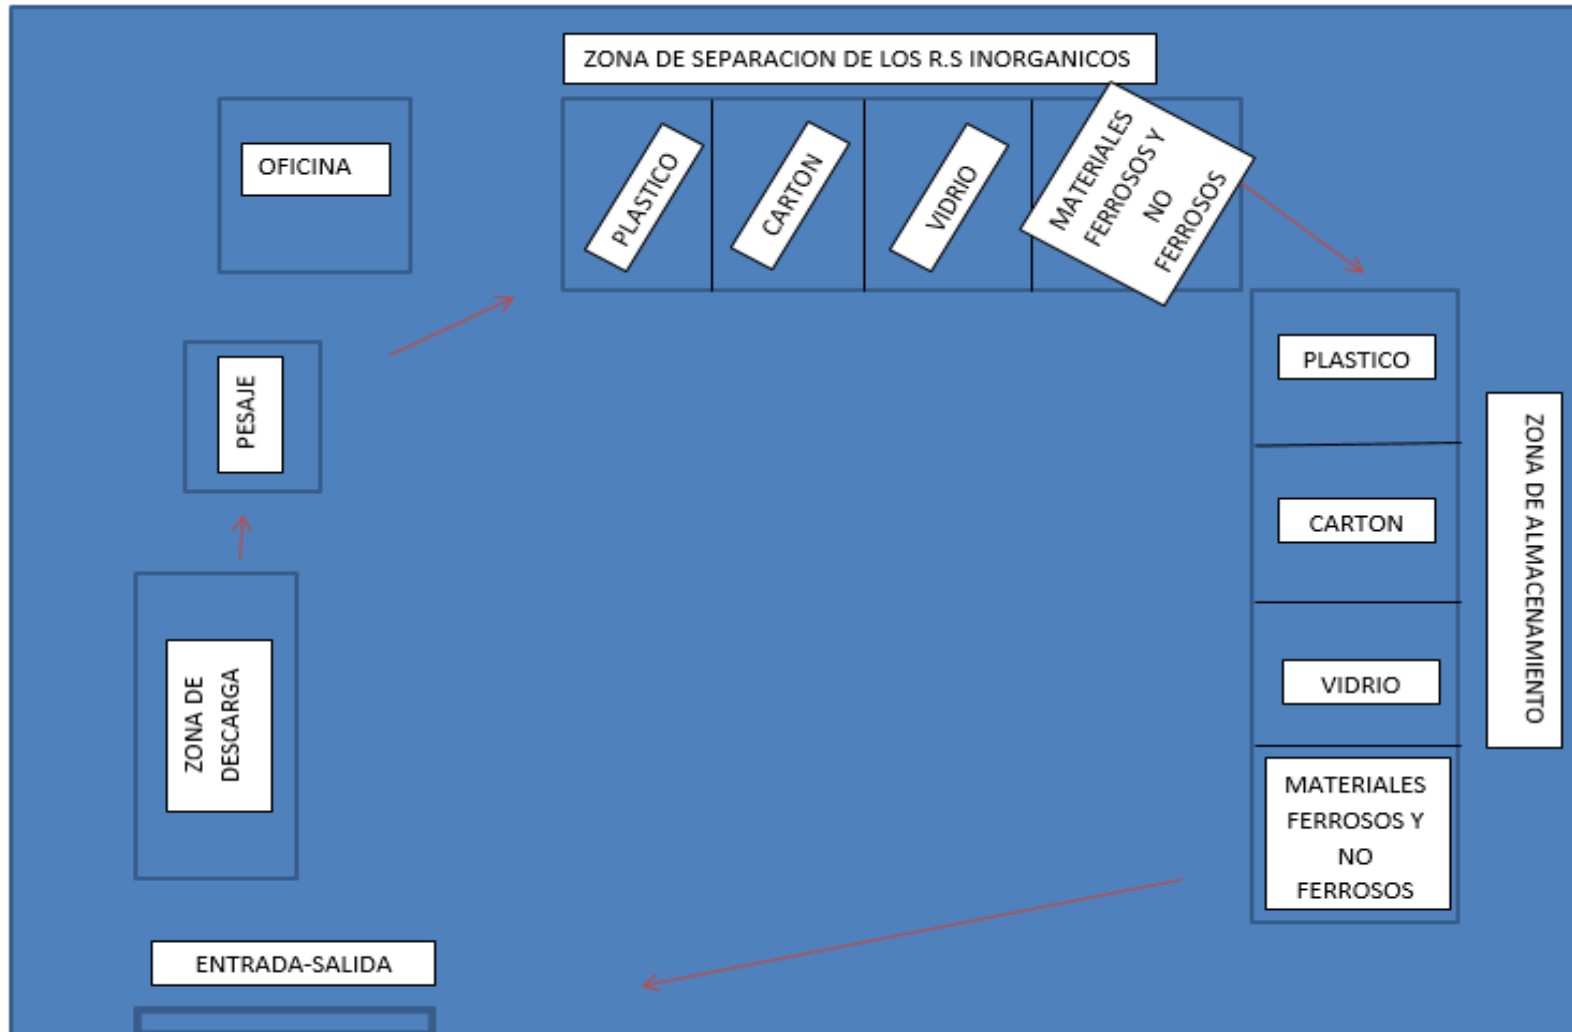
ZONA DE SEPARACION DE LOS R.S INORGANICOS

OFICINA

PLASTICO

CARTON

VIDRIO

MATERIALES FERROSOS Y NO FERROSOS

PESAJE

PLASTICO

CARTON

VIDRIO

MATERIALES FERROSOS Y NO FERROSOS

ZONA DE ALMACENAMIENTO

ZONA DE DESCARGA

ENTRADA-SALIDA